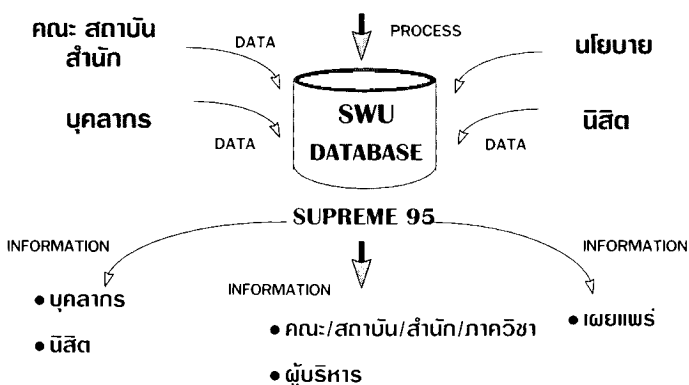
คณะ สถาบัน สำนัก

DATA

PROCESS

นโยบาย

บุคลากร

DATA

SWU DATABASE

นิสิต

DATA

SUPREME 95

INFORMATION

INFORMATION

INFORMATION

• บุคลากร

• นิสิต

• คณะ/สถาบัน/สำนัก/ภาควิชา

• ผู้บริหาร

• เผยแพร่